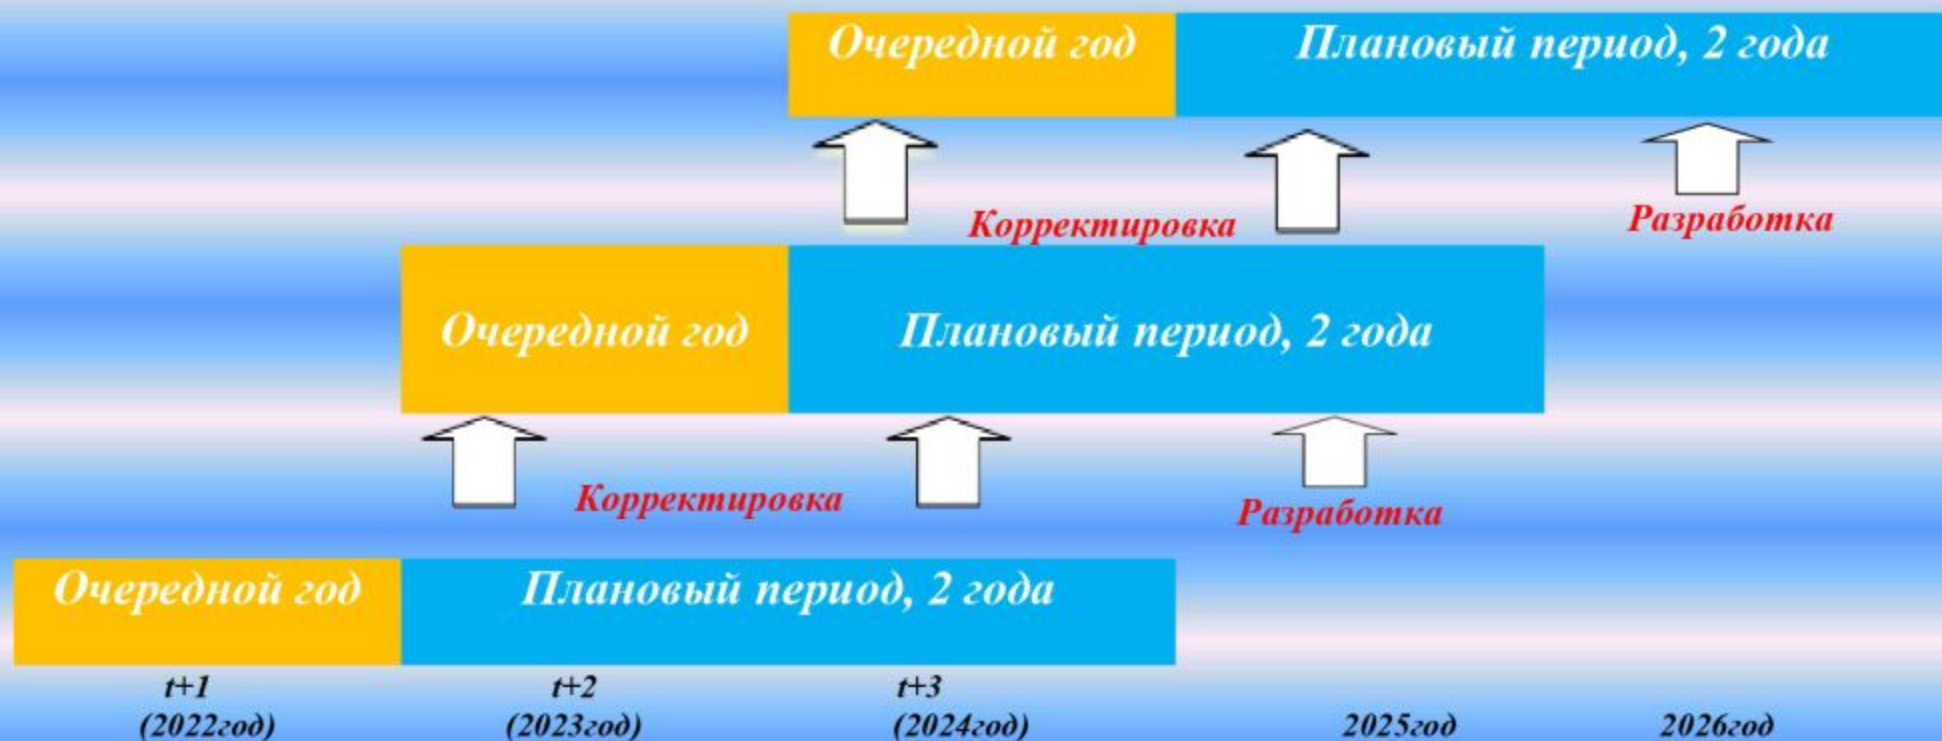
Очередной год

Плановый период, 2 года

Корректировка

Разработка

Очередной год

Плановый период, 2 года

Корректировка

Разработка

Очередной год

Плановый период, 2 года

t+1 (2022год)

t+2 (2023год)

t+3 (2024год)

2025год

2026год